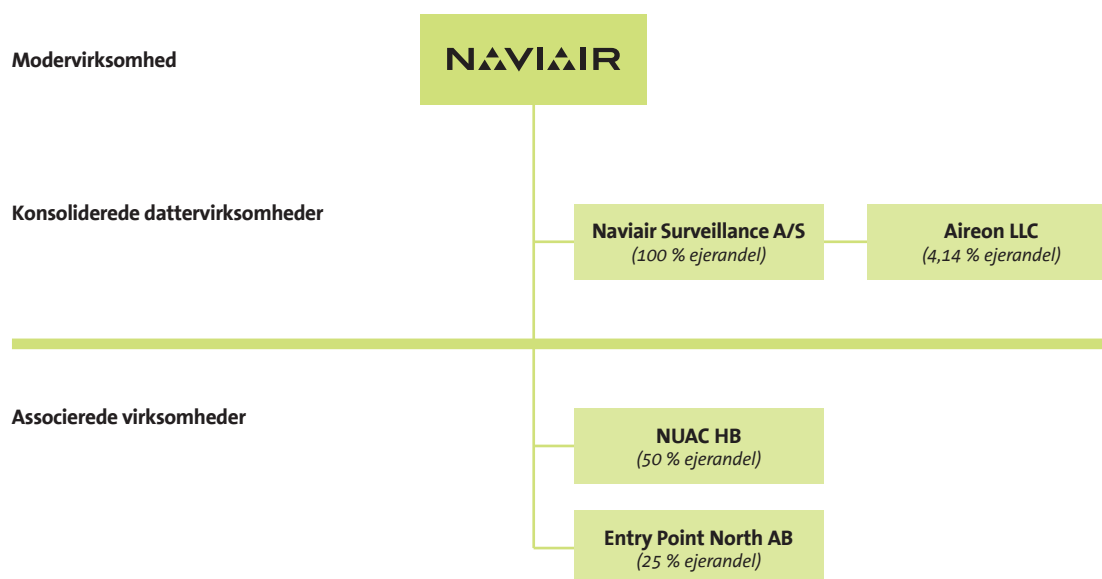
Modervirksomhed

NAVIAIR

Konsoliderede dattervirksomheder

Naviair Surveillance A/S
(100 % ejerandel)

Aireon LLC
(4,14 % ejerandel)

Associerede virksomheder

NUAC HB
(50 % ejerandel)

Entry Point North AB
(25 % ejerandel)